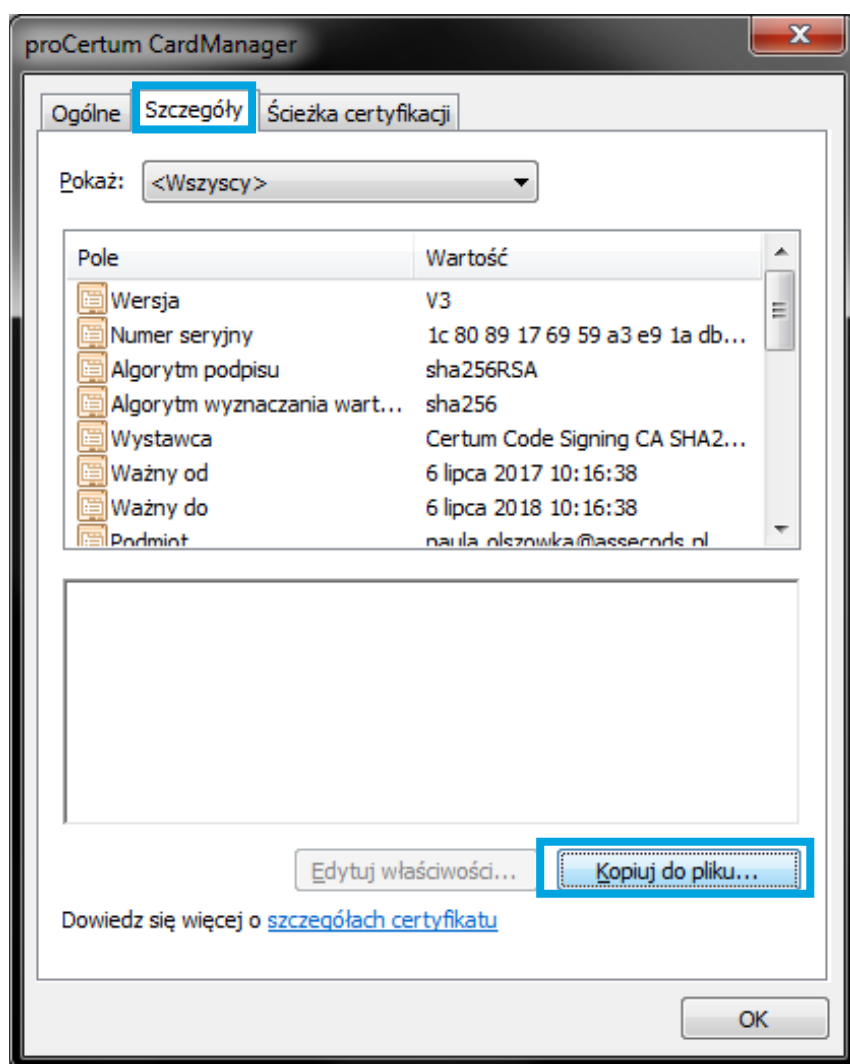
proCertum CardManager

Ogólne | Szczegóły | Ścieżka certyfikacji

Pokaż: <Wszyscy>

| Pole | Wartość |
|---|---|
| Wersja | V3 |
| Numer seryjny | 1c 80 89 17 69 59 a3 e9 1a db... |
| Algorytm podpisu | sha256RSA |
| Algorytm wyznaczania wart... | sha256 |
| Wystawca | Certum Code Signing CA SHA2... |
| Ważny od | 6 lipca 2017 10:16:38 |
| Ważny do | 6 lipca 2018 10:16:38 |
| Podmiot | paula.olszowka@assecods.pl |

Edytuj właściwości... | Kopiuj do pliku...

Dowiedz się więcej o szczegółach certyfikatu

OK